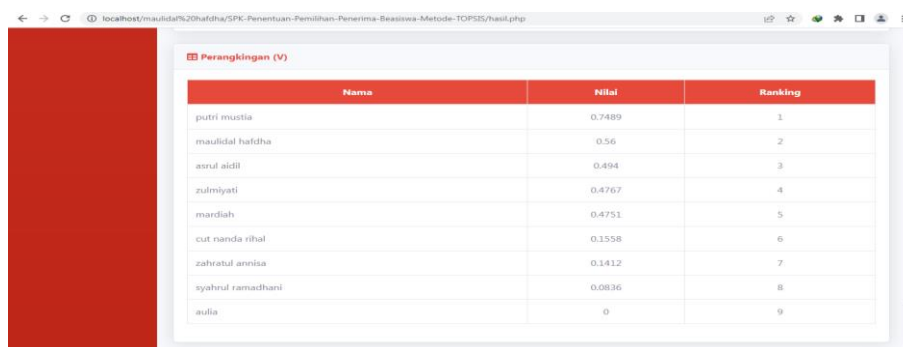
localhost/maulidal%20hafdha/SPK-Penentuan-Pemilihan-Penerima-Beasiswa-Metode-TOPSIS/hasil.php

Perangkingan (V)

| Nama | Nilai | Ranking |
|---|---|---|
| putri mustia | 0.7489 | 1 |
| maulidal hafdha | 0.56 | 2 |
| asrul aidil | 0.494 | 3 |
| zulmiyati | 0.4767 | 4 |
| mardiah | 0.4751 | 5 |
| cut nanda rihal | 0.1558 | 6 |
| zahratul annisa | 0.1412 | 7 |
| syahrul ramadhani | 0.0836 | 8 |
| aulia | 0 | 9 |